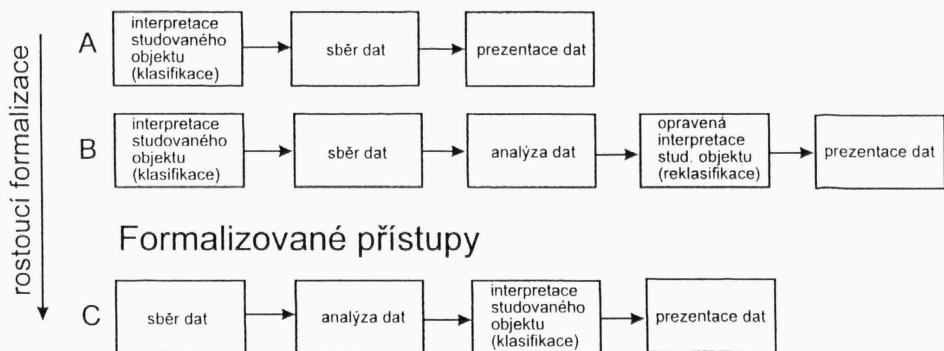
rostoucí formalizace

A
interpretace studovaného objektu (klasifikace)
sběr dat
prezentace dat

B
interpretace studovaného objektu (klasifikace)
sběr dat
analýza dat
opravená interpretace stud. objektu (reklasifikace)
prezentace dat

Formalizované přístupy

C
sběr dat
analýza dat
interpretace studovaného objektu (klasifikace)
prezentace dat